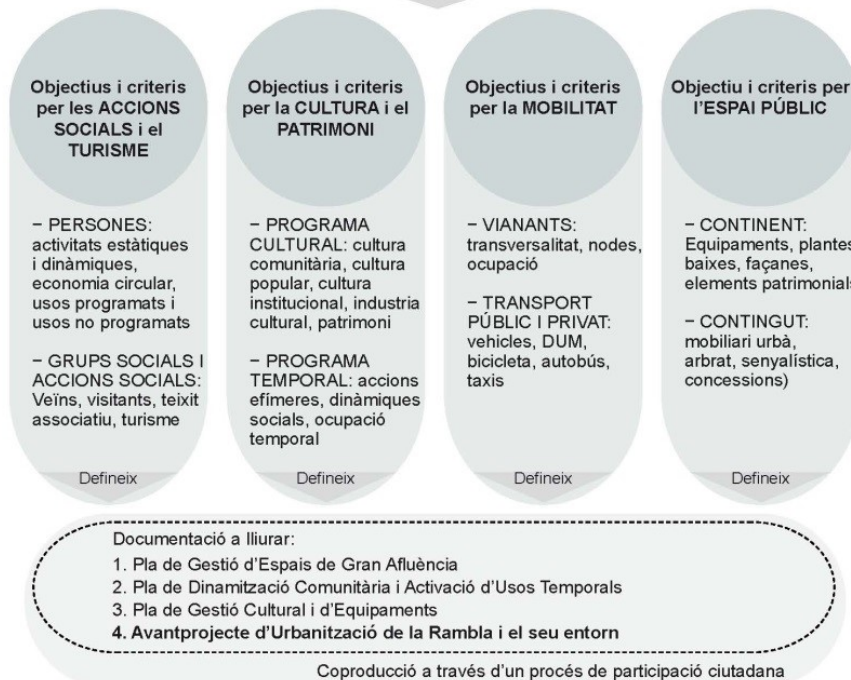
Objectius i criteris per les ACCIONS SOCIALS i el TURISME

– PERSONES: activitats estàtiques i dinàmiques, economia circular, usos programats i usos no programats

– GRUPS SOCIALS I ACCIONS SOCIALS: Veïns, visitants, teixit associatiu, turisme

Defineix

Objectius i criteris per la CULTURA i el PATRIMONI

– PROGRAMA CULTURAL: cultura comunitària, cultura popular, cultura institucional, industria cultural, patrimoni

– PROGRAMA TEMPORAL: accions efímeres, dinàmiques socials, ocupació temporal

Defineix

Objectius i criteris per la MOBILITAT

– VIANANTS: transversalitat, nodes, ocupació

– TRANSPORT PÚBLIC I PRIVAT: vehicles, DUM, bicicleta, autobús, taxis

Defineix

Objectiu i criteris per l'ESPAI PÚBLIC

– CONTINENT: Equipaments, plantes baixes, façanes, elements patrimonials

– CONTINGUT: mobiliari urbà, arbrat, senyalística, concessions)

Defineix

Documentació a lliurar:
1. Pla de Gestió d'Espais de Gran Afluència
2. Pla de Dinamització Comunitària i Activació d'Usos Temporals
3. Pla de Gestió Cultural i d'Equipaments
4. Avantprojecte d'Urbanització de la Rambla i el seu entorn

Coproducció a través d'un procés de participació ciutadana